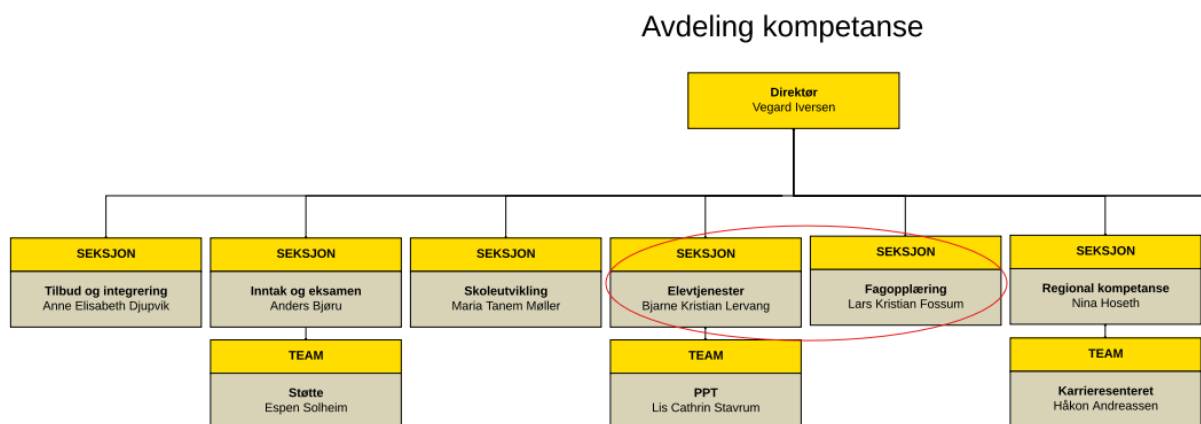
Avdeling kompetanse

Direktør
Vegard Iversen

SEKSJON
Tilbud og integrering
Anne Elisabeth Djupvik

SEKSJON
Inntak og eksamen
Anders Bjøru

TEAM
Støtte
Espen Solheim

SEKSJON
Skoleutvikling
Maria Tanem Møller

SEKSJON
Elevtjenester
Bjarne Kristian Lervang

TEAM
PPT
Lis Cathrin Stavrum

SEKSJON
Fagopplæring
Lars Kristian Fossum

SEKSJON
Regional kompetanse
Nina Hoseth

TEAM
Karrieresenteret
Håkon Andreassen